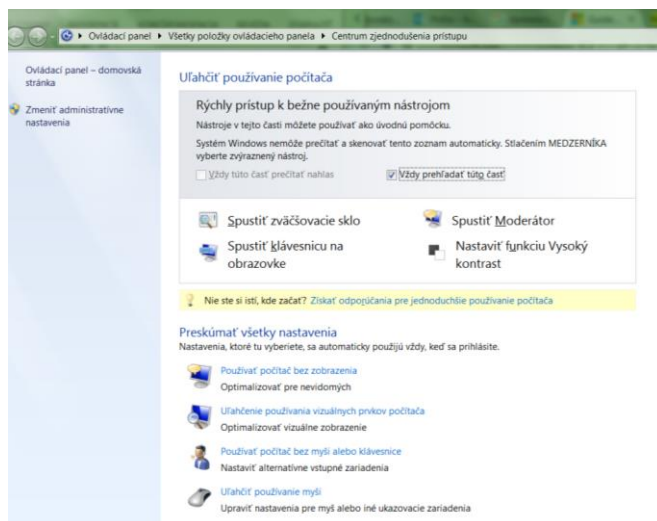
Ovládací panel ▸ Všetky položky ovládacieho panela ▸ Centrum zjednodušenia prístupu

Ovládací panel – domovská stránka

Zmeniť administratívne nastavenia

Uľahčiť používanie počítača

Rýchly prístup k bežne používaným nástrojom

Nástroje v tejto časti môžete používať ako úvodnú pomôcku.

Systém Windows nemôže prečítať a skenovať tento zoznam automaticky. Stlačením MEDZERNÍKA vyberte zvýraznený nástroj.

Vždy túto časť prečítať nahlas

Vždy prehľadať túto časť

Spustiť zväčšovacie sklo

Spustiť Moderátor

Spustiť klávesnicu na obrazovke

Nastaviť funkciu Vysoký kontrast

Nie ste si istí, kde začať? Získať odporúčania pre jednoduchšie používanie počítača

Preskúmať všetky nastavenia

Nastavenia, ktoré tu vyberiete, sa automaticky použijú vždy, keď sa prihlásite.

Používať počítač bez zobrazenia
Optimalizovať pre nevidomých

Uľahčenie používania vizuálnych prvkov počítača
Optimalizovať vizuálne zobrazenie

Používať počítač bez myši alebo klávesnice
Nastaviť alternatívne vstupné zariadenia

Uľahčiť používanie myši
Upraviť nastavenia pre myš alebo iné ukazovacie zariadenia